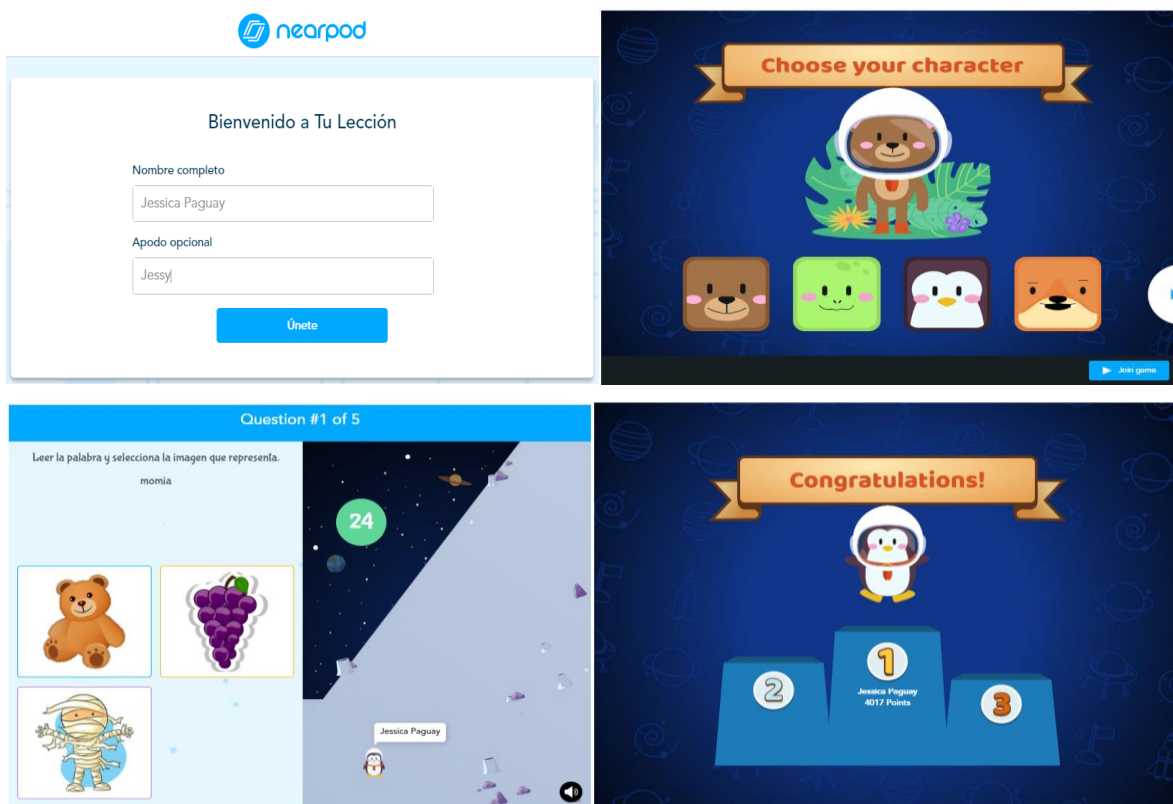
nearpod

Bienvenido a Tu Lección

Nombre completo

Jessica Paguay

Apodo opcional

Jessy

Únete

Choose your character

Join game

Question #1 of 5

Leer la palabra y selecciona la imagen que representa.

momia

24

Jessica Paguay

Congratulations!

1

Jessica Paguay
4017 Points

2

3